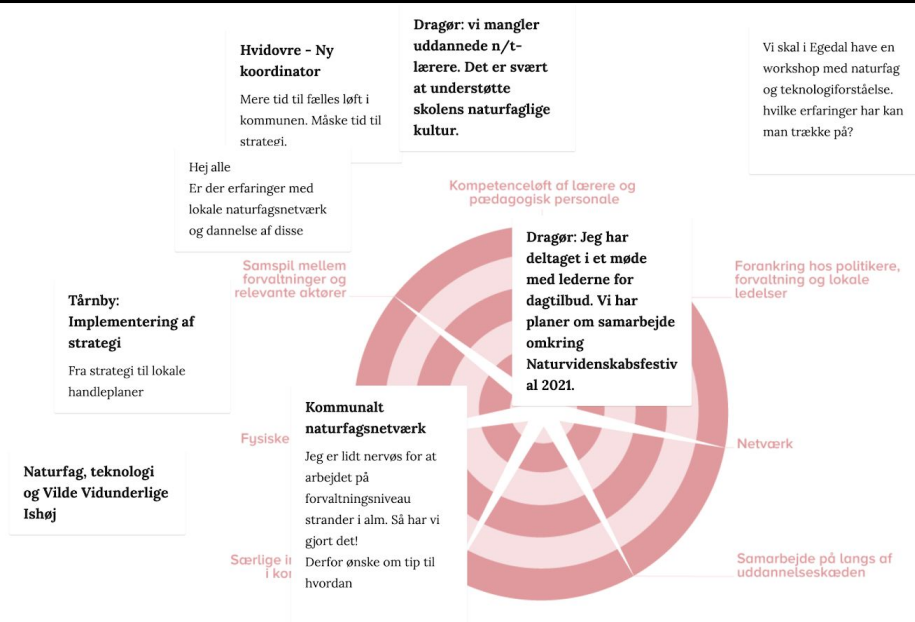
Hvidovre - Ny koordinator

Mere tid til fælles løft i kommunen. Måske tid til strategi.

Dragør: vi mangler uddannede n/t-lærere. Det er svært at understøtte skolens naturfaglige kultur.

Vi skal i Egedal have en workshop med naturfag og teknologiforståelse. hvilke erfaringer har kan man trække på?

Hej alle
Er der erfaringer med lokale naturfagsnetværk og dannelse af disse

Kompetenceløft af lærere og pædagogisk personale

Dragør: Jeg har deltaget i et møde med lederne for dagtilbud. Vi har planer om samarbejde omkring Naturvidenskabsfestival 2021.

Samspil mellem forvaltninger og relevante aktører

Forankring hos politikere, forvaltning og lokale ledelser

Tårnby: Implementering af strategi

Fra strategi til lokale handleplaner

Kommunalt naturfagsnetværk

Jeg er lidt nervøs for at arbejdet på forvaltningsniveau strander i alm. Så har vi gjort det!
Derfor ønske om tip til hvordan

Fysiske

Netværk

Naturfag, teknologi og Vilde Vidunderlige Ishøj

Særlige i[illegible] i ko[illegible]

Samarbejde på langs af uddannelseskæden